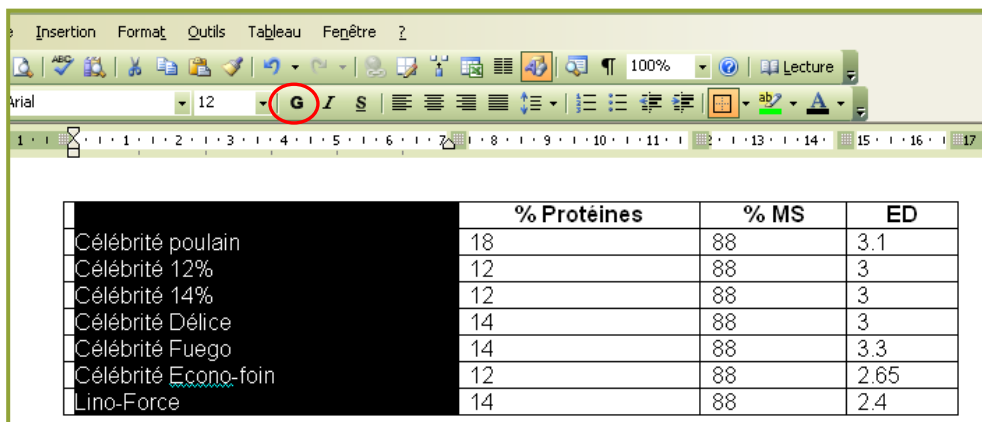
e Insertion Format Outils Tableau Fenêtre ?

100% Lecture

Arial 12 G I S

1 · 1 · 2 · 3 · 4 · 5 · 6 · 7 · 8 · 9 · 10 · 11 · 12 · 13 · 14 · 15 · 16 · 17

| | % Protéines | % MS | ED |
|---|---|---|---|
| Célébrité poulain | 18 | 88 | 3.1 |
| Célébrité 12% | 12 | 88 | 3 |
| Célébrité 14% | 12 | 88 | 3 |
| Célébrité Délice | 14 | 88 | 3 |
| Célébrité Fuego | 14 | 88 | 3.3 |
| Célébrité Econo-foin | 12 | 88 | 2.65 |
| Lino-Force | 14 | 88 | 2.4 |